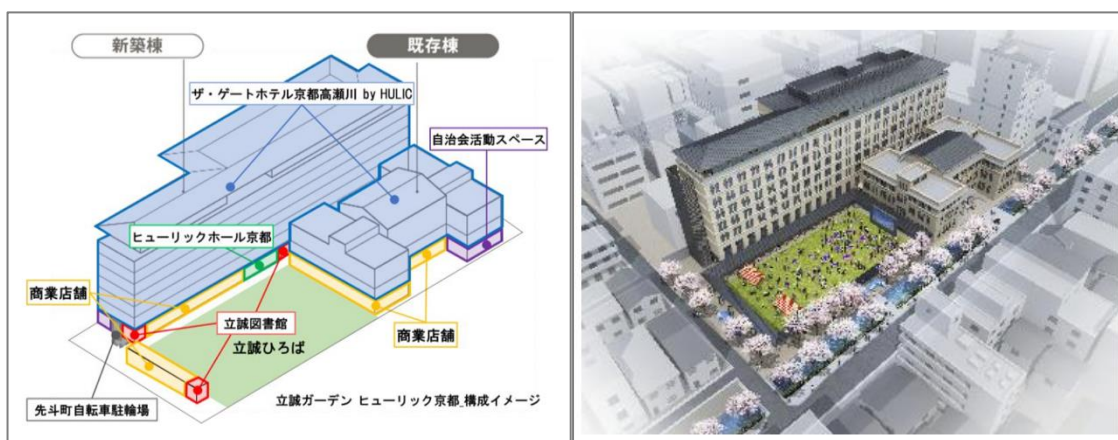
新築棟

既存棟

ザ・ゲートホテル京都高瀬川 by HULIC

自治会活動スペース

ヒューリックホール京都

商業店舗

立誠図書館

立誠ひろば

商業店舗

先斗町自転車駐輪場

立誠ガーデン ヒューリック京都_構成イメージ